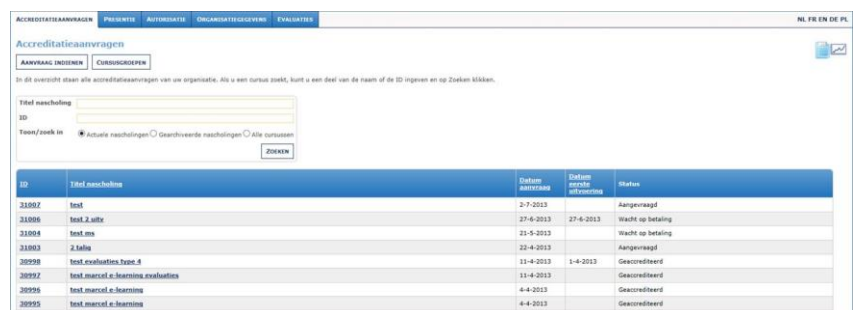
ACCREDITATIEAANVRAGEN PRESENTIE AUTORISATIE ORGANISATIEGEGEVENS EVALUATIES

NL FR EN DE PL

Accreditatieaanvragen

AANVRAAG INDIENEN CURSUSGROEPEN

In dit overzicht staan alle accreditatieaanvragen van uw organisatie. Als u een cursus zoekt, kunt u een deel van de naam of de ID ingeven en op Zoeken klikken.

Titel nascholing

ID

Toon/zoek in Actuele nascholingen Gearchiveerde nascholingen Alle cursussen

ZOEKEN

| ID | Titel nascholing | Datum aanvraag | Datum eerste uitvoering | Status |
|---|---|---|---|---|
| 31007 | test | 2-7-2013 | | Aangevraagd |
| 31006 | test 2 uitv | 27-6-2013 | 27-6-2013 | Wacht op betaling |
| 31004 | test ms | 21-5-2013 | | Wacht op betaling |
| 31003 | 2 talig | 22-4-2013 | | Aangevraagd |
| 30998 | test evaluaties type 4 | 11-4-2013 | 1-4-2013 | Geaccrediteerd |
| 30997 | test marcel e-learning evaluaties | 11-4-2013 | | Geaccrediteerd |
| 30996 | test marcel e-learning | 4-4-2013 | | Geaccrediteerd |
| 30995 | test marcel e-learning | 4-4-2013 | | Geaccrediteerd |